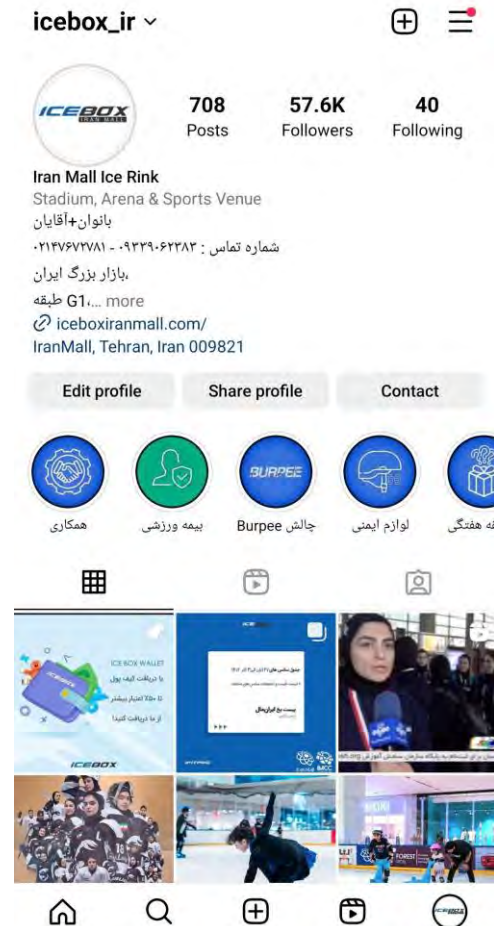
icebox_ir

ICEBOX IRAN MALL

708 Posts
57.6K Followers
40 Following

Iran Mall Ice Rink
Stadium, Arena & Sports Venue
بانوان+آقایان
شماره تماس : ۰۹۳۳۹۰۶۲۳۸۳ - ۰۲۱۴۷۶۷۲۷۸۱
،بازار بزرگ ایران
G1 طبقه،... more
iceboxiranmall.com/
IranMall, Tehran, Iran 009821

Edit profile
Share profile
Contact

همکاری
بیمه ورزشی
BURPEE
چالش Burpee
لوازم ایمنی
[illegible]ه هفتگی

ICE BOX WALLET
ICEBOX
ICEBOX
MCC